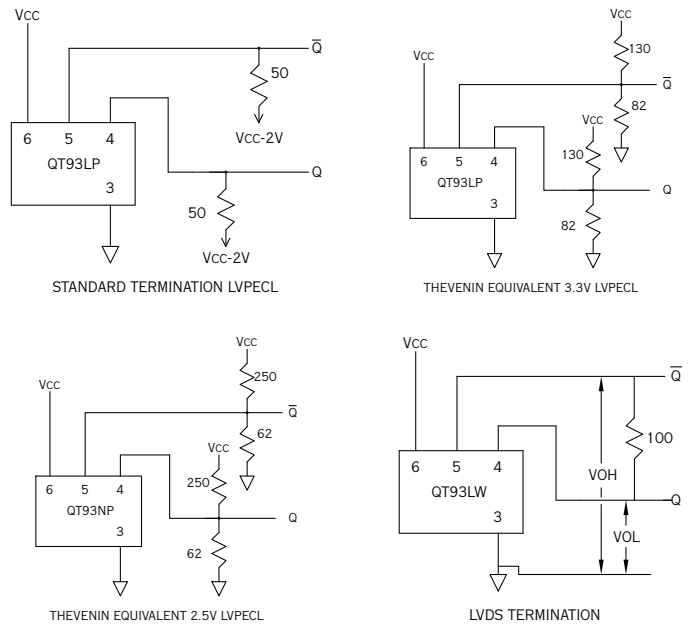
VCC
$\overline{Q}$
50
6 5 4
QT93LP
3
VCC-2V
Q
50
VCC-2V
STANDARD TERMINATION LVPECL

VCC
130
$\overline{Q}$
VCC
82
VCC
6 5 4
QT93LP
3
130
Q
82
THEVENIN EQUIVALENT 3.3V LVPECL

VCC
250
VCC
$\overline{Q}$
62
VCC
6 5 4
QT93NP
3
250
Q
62
THEVENIN EQUIVALENT 2.5V LVPECL

VCC
$\overline{Q}$
100
6 5 4
QT93LW
3
VOH
Q
VOL
LVDS TERMINATION